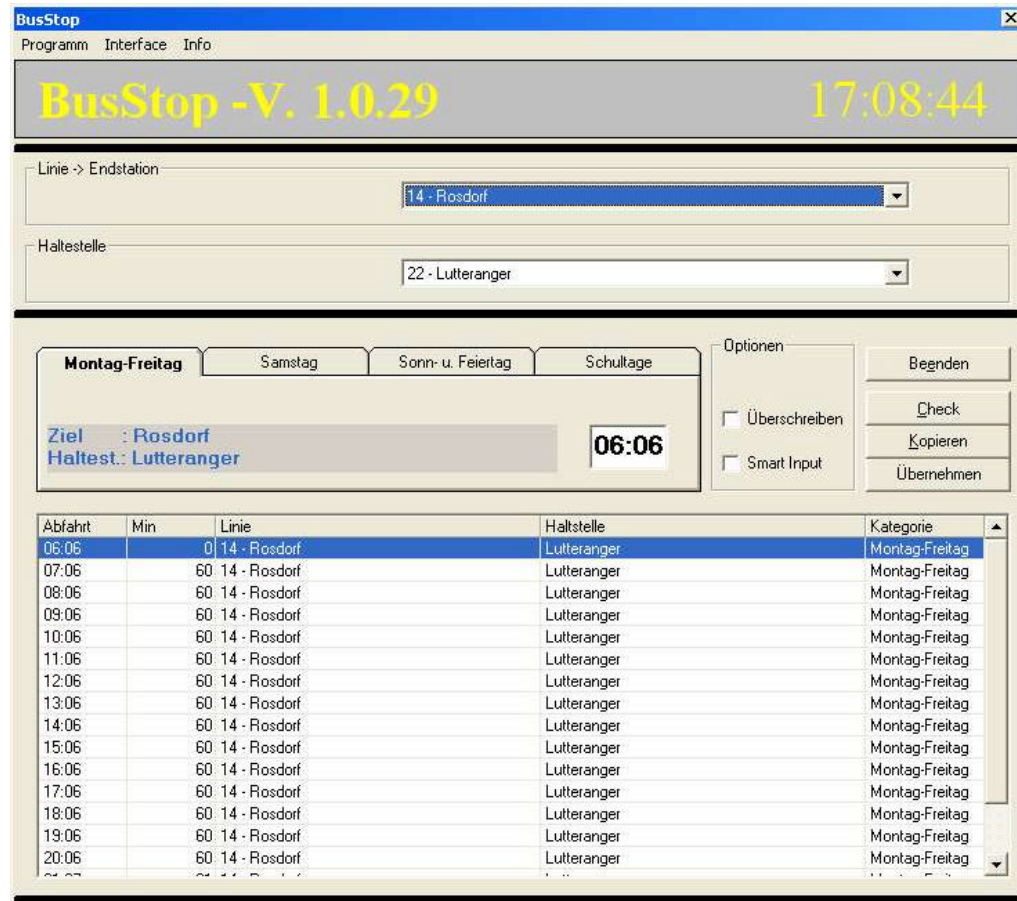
BusStop

Programm Interface Info

BusStop -V. 1.0.29

17:08:44

Linie -> Endstation

14 - Rosdorf

Haltestelle

22 - Lutteranger

Montag-Freitag | Samstag | Sonn- u. Feiertag | Schultage

Ziel : Rosdorf
Haltest.: Lutteranger

06:06

Optionen

Überschreiben

Smart Input

Beenden

Check

Kopieren

Übernehmen

| Abfahrt | Min | Linie | Haltstelle | Kategorie |
|---|---|---|---|---|
| 06:06 | 0 | 14 - Rosdorf | Lutteranger | Montag-Freitag |
| 07:06 | 60 | 14 - Rosdorf | Lutteranger | Montag-Freitag |
| 08:06 | 60 | 14 - Rosdorf | Lutteranger | Montag-Freitag |
| 09:06 | 60 | 14 - Rosdorf | Lutteranger | Montag-Freitag |
| 10:06 | 60 | 14 - Rosdorf | Lutteranger | Montag-Freitag |
| 11:06 | 60 | 14 - Rosdorf | Lutteranger | Montag-Freitag |
| 12:06 | 60 | 14 - Rosdorf | Lutteranger | Montag-Freitag |
| 13:06 | 60 | 14 - Rosdorf | Lutteranger | Montag-Freitag |
| 14:06 | 60 | 14 - Rosdorf | Lutteranger | Montag-Freitag |
| 15:06 | 60 | 14 - Rosdorf | Lutteranger | Montag-Freitag |
| 16:06 | 60 | 14 - Rosdorf | Lutteranger | Montag-Freitag |
| 17:06 | 60 | 14 - Rosdorf | Lutteranger | Montag-Freitag |
| 18:06 | 60 | 14 - Rosdorf | Lutteranger | Montag-Freitag |
| 19:06 | 60 | 14 - Rosdorf | Lutteranger | Montag-Freitag |
| 20:06 | 60 | 14 - Rosdorf | Lutteranger | Montag-Freitag |
| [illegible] | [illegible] | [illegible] | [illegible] | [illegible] |